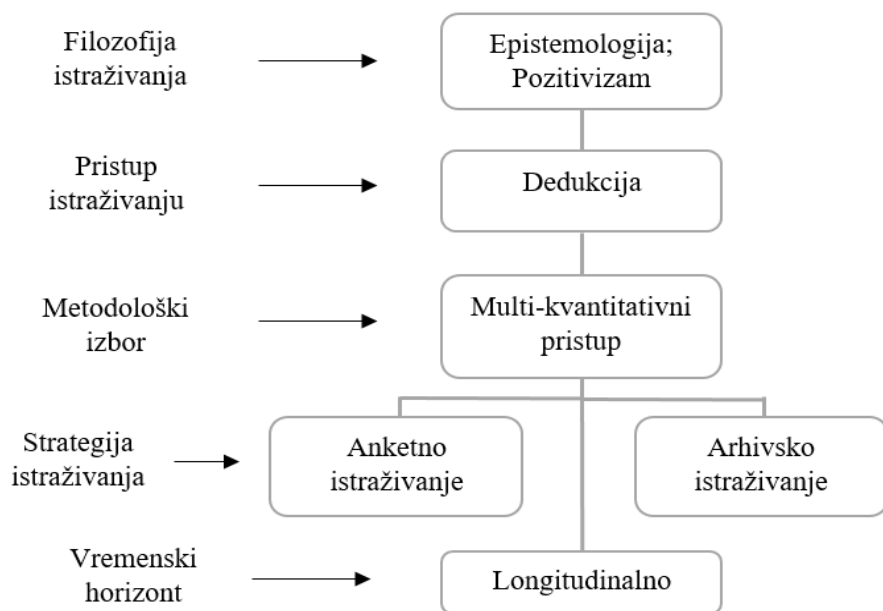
Filozofija istraživanja

Epistemologija; Pozitivizam

Pristup istraživanju

Dedukcija

Metodološki izbor

Multi-kvantitativni pristup

Strategija istraživanja

Anketno istraživanje

Arhivsko istraživanje

Vremenski horizont

Longitudinalno